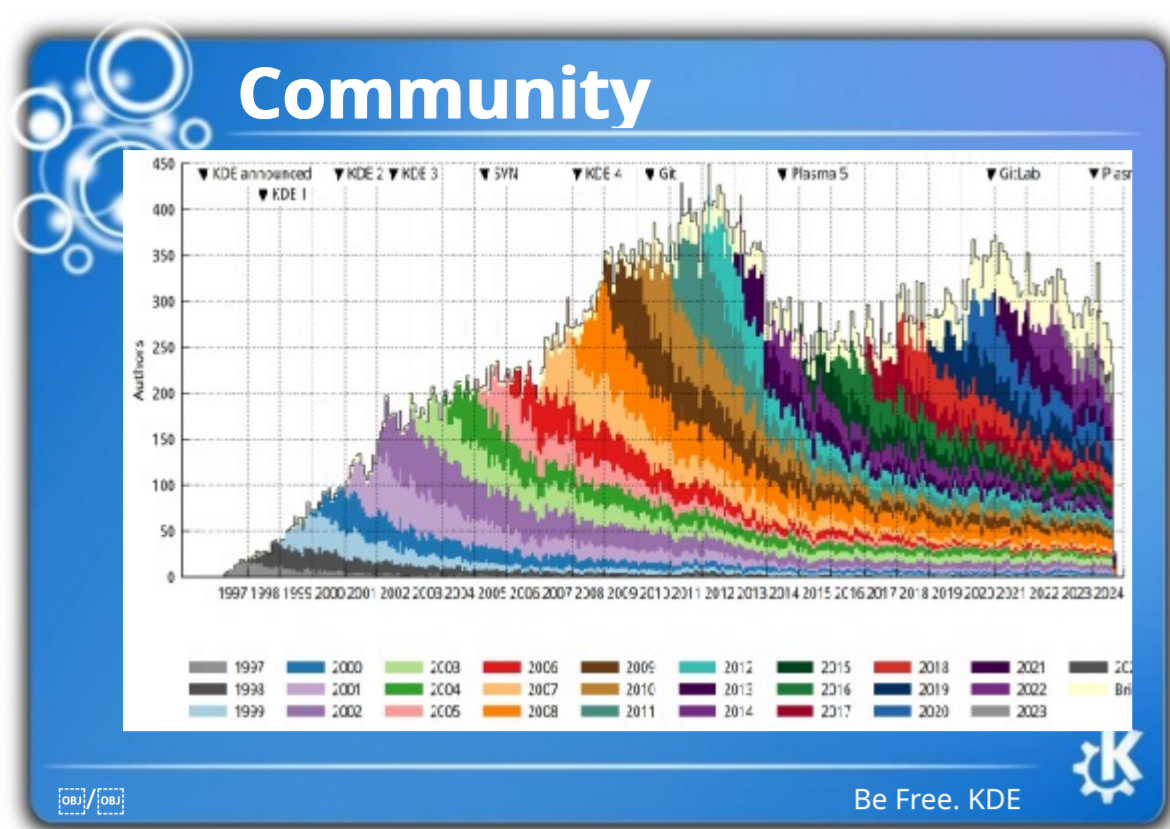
Community

▼ KDE announced ▼ KDE 1 ▼ KDE 2 ▼ KDE 3 ▼ SVN ▼ KDE 4 ▼ Git ▼ Plasma 5 ▼ GitLab ▼ P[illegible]

450
400
350
300
250
200
150
100
50
0

Authors

1997 1998 1999 2000 2001 2002 2003 2004 2005 2006 2007 2008 2009 2010 2011 2012 2013 2014 2015 2016 2017 2018 2019 2020 2021 2022 2023 2024

1997 2000 2003 2006 2009 2012 2015 2018 2021 20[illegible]
1998 2001 2004 2007 2010 2013 2016 2019 2022 Bri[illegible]
1999 2002 2005 2008 2011 2014 2017 2020 2023

OBJ/OBJ

Be Free. KDE